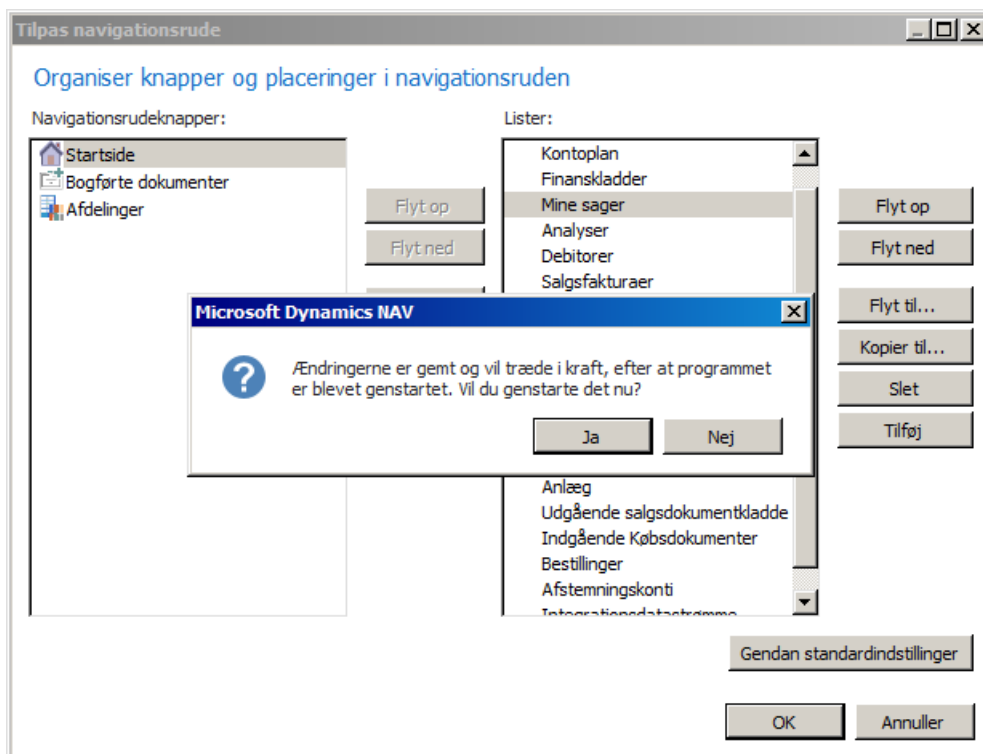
Tilpas navigationsrude

Organiser knapper og placeringer i navigationsruden

Navigationsrudeknapper:

Startside
Bogførte dokumenter
Afdelinger

Flyt op
Flyt ned

Lister:

Kontoplan
Finanskladder
Mine sager
Analyser
Debitorer
Salgsfakturaer
Anlæg
Udgående salgsdokumentkladde
Indgående Købsdokumenter
Bestillinger
Afstemningskonti
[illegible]

Flyt op
Flyt ned
Flyt til...
Kopier til...
Slet
Tilføj

Microsoft Dynamics NAV

Ændringerne er gemt og vil træde i kraft, efter at programmet er blevet genstartet. Vil du genstarte det nu?

Ja
Nej

Gendan standardindstillinger

OK
Annuller